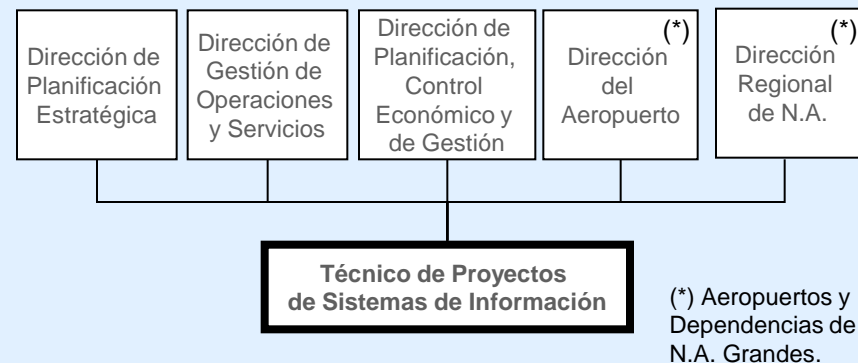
Dirección de Planificación Estratégica

Dirección de Gestión de Operaciones y Servicios

Dirección de Planificación, Control Económico y de Gestión

(*) Dirección del Aeropuerto

(*) Dirección Regional de N.A.

Técnico de Proyectos de Sistemas de Información

(*) Aeropuertos y Dependencias de N.A. Grandes.